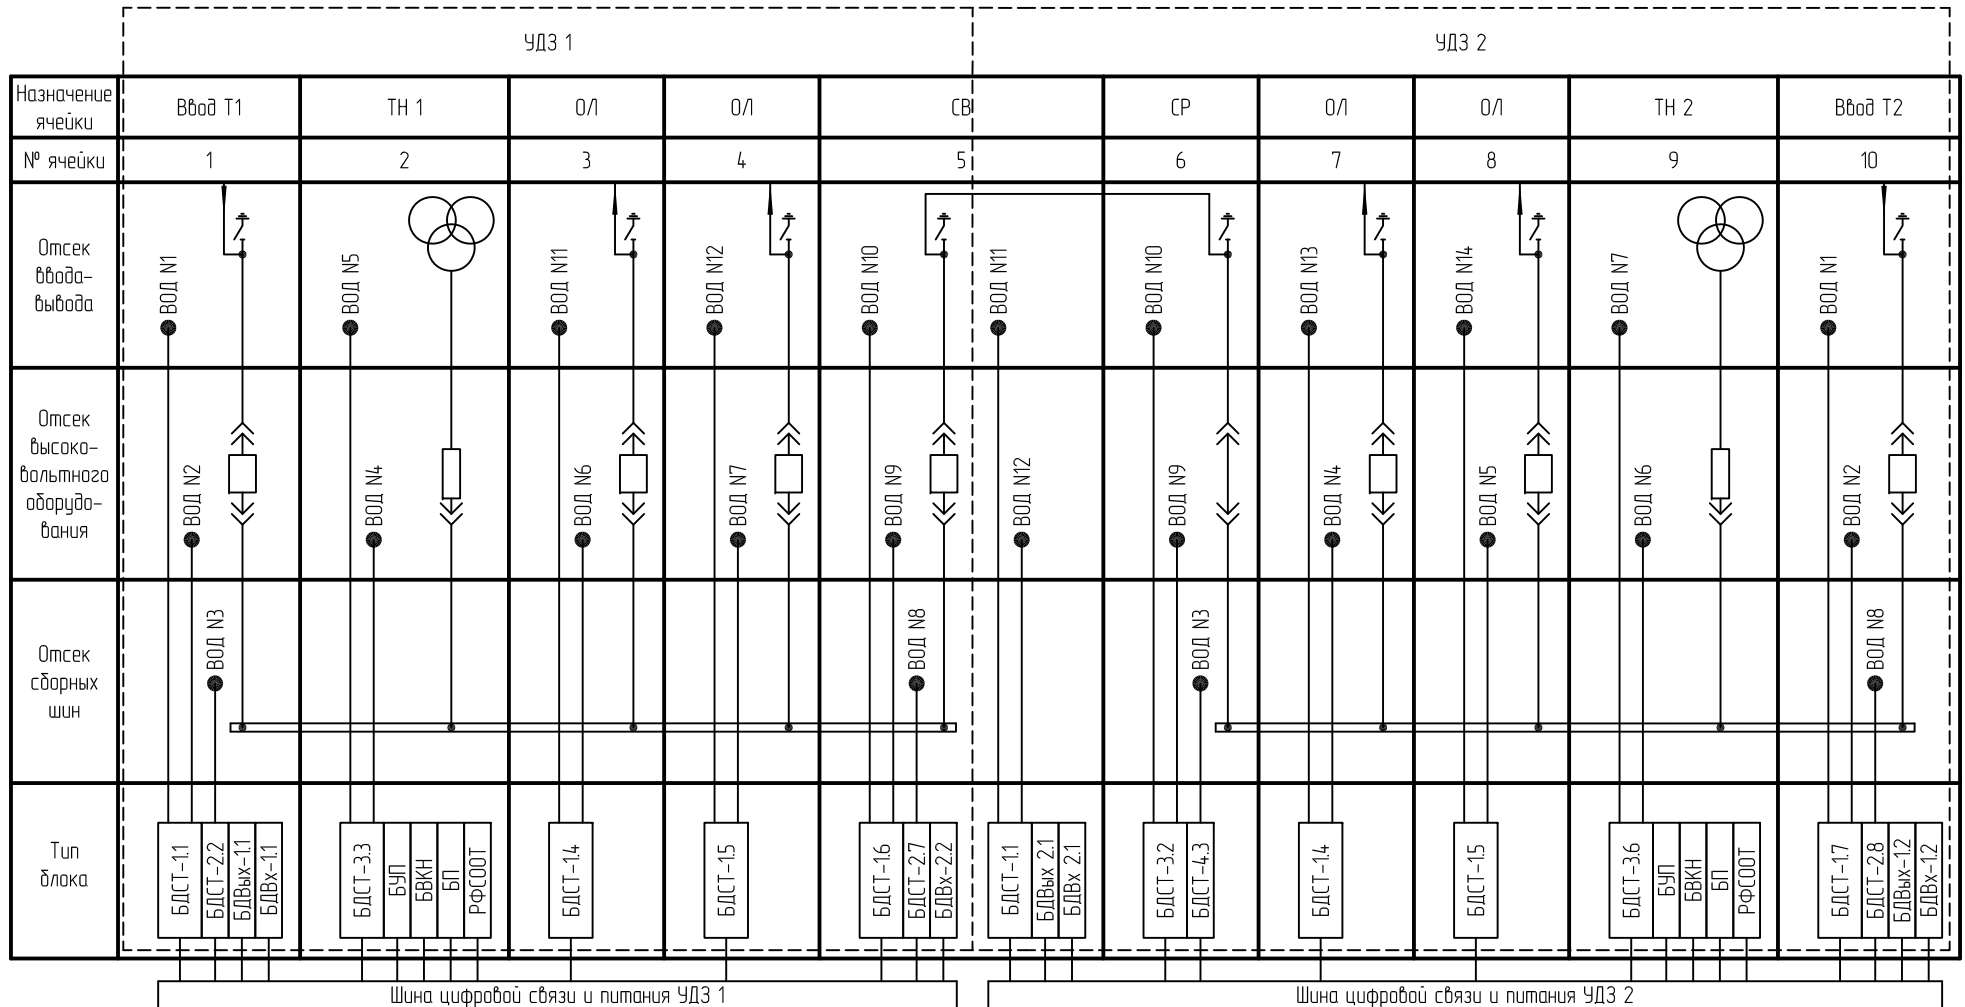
УДЗ 1

УДЗ 2

| Назначение ячейки | Ввод Т1 | ТН 1 | ОЛ | ОЛ | СВ | | СР | ОЛ | ОЛ | ТН 2 | Ввод Т2 |
|---|---|---|---|---|---|---|---|---|---|---|---|
| № ячейки | 1 | 2 | 3 | 4 | 5 | | 6 | 7 | 8 | 9 | 10 |
| Отсек ввода-вывода | ВОД N1 | ВОД N5 | ВОД N11 | ВОД N12 | ВОД N10 | ВОД N11 | ВОД N10 | ВОД N13 | ВОД N14 | ВОД N7 | ВОД N1 |
| Отсек высоко-вольтного оборудо-вания | ВОД N2 | ВОД N4 | ВОД N6 | ВОД N7 | ВОД N9 | ВОД N12 | ВОД N9 | ВОД N4 | ВОД N5 | ВОД N6 | ВОД N2 |
| Отсек сборных шин | ВОД N3 | | | | ВОД N8 | | ВОД N3 | | | | ВОД N8 |
| Тип блока | БДСТ-1.1 БДСТ-2.2 БДВых-1.1 БДВх-1.1 | БДСТ-3.3 БУП БВКН БП РФСООТ | БДСТ-1.4 | БДСТ-1.5 | БДСТ-1.6 БДСТ-2.7 БДВх-2.2 | БДСТ-1.1 БДВых 2.1 БДВх 2.1 | БДСТ-3.2 БДСТ-4.3 | БДСТ-1.4 | БДСТ-1.5 | БДСТ-3.6 БУП БВКН БП РФСООТ | БДСТ-1.7 БДСТ-2.8 БДВых-1.2 БДВх-1.2 |

Шина цифровой связи и питания УДЗ 1

Шина цифровой связи и питания УДЗ 2